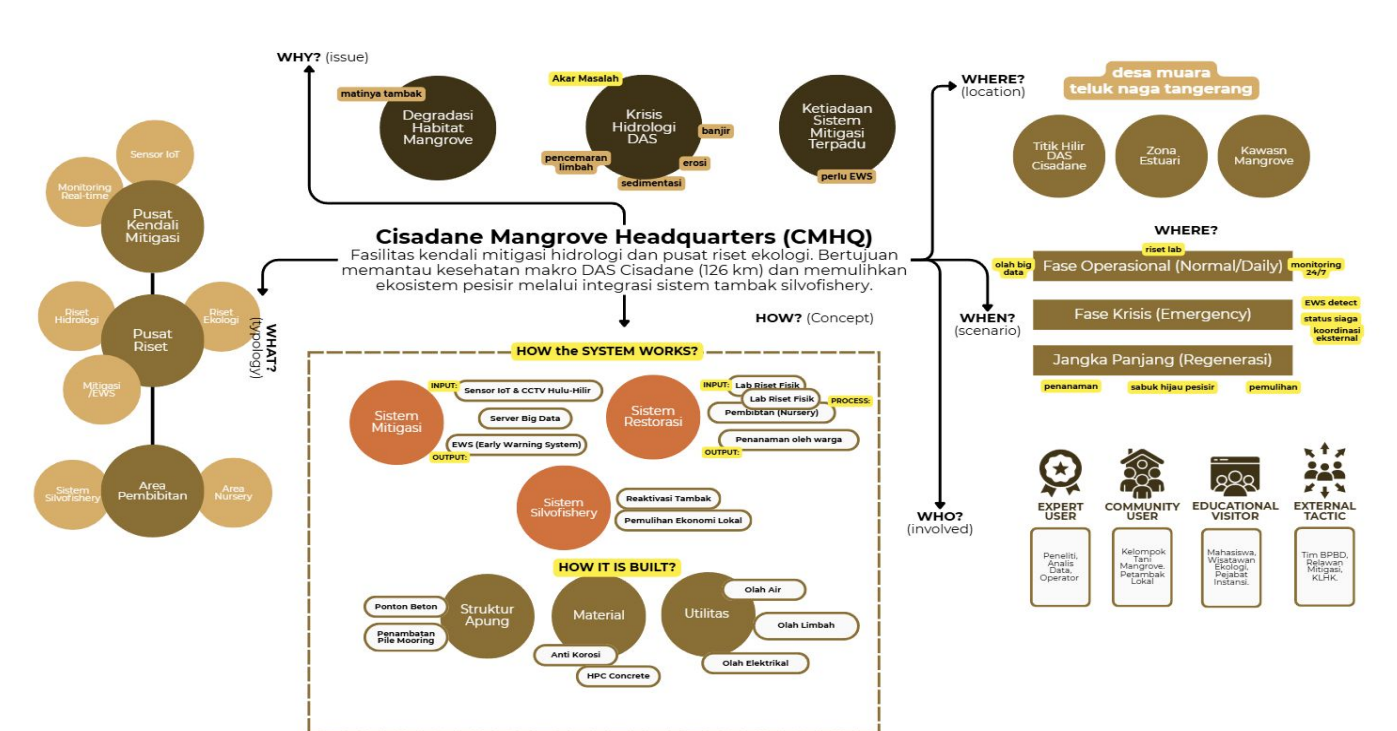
WHY? (issue)

matinya tambak
Degradasi Habitat Mangrove

Akar Masalah
Krisis Hidrologi DAS
banjir
pencemaran limbah
erosi
sedimentasi

Ketiadaan Sistem Mitigasi Terpadu
perlu EWS

WHERE? (location)

desa muara teluk naga tangerang

Titik Hilir DAS Cisadane
Zona Estuari
Kawasn Mangrove

Sensor IoT
Monitoring Real-time
Pusat Kendali Mitigasi

Riset Hidrologi
Pusat Riset
Riset Ekologi
Mitigasi /EWS

Sistem Silvofishery
Area Pembibitan
Area Nursery

WHAT? (typology)

Cisadane Mangrove Headquarters (CMHQ)
Fasilitas kendali mitigasi hidrologi dan pusat riset ekologi. Bertujuan memantau kesehatan makro DAS Cisadane (126 km) dan memulihkan ekosistem pesisir melalui integrasi sistem tambak silvofishery.

HOW? (Concept)

WHERE?
riset lab
olah big data
Fase Operasional (Normal/Daily)
monitoring 24/7
WHEN? (scenario)
Fase Krisis (Emergency)
EWS detect
status siaga
koordinasi eksternal
Jangka Panjang (Regenerasi)
penanaman
sabuk hijau pesisir
pemulihan

HOW the SYSTEM WORKS?

Sistem Mitigasi
INPUT:
Sensor IoT & CCTV Hulu-Hilir
Server Big Data
EWS (Early Warning System)
OUTPUT:

Sistem Restorasi
INPUT:
Lab Riset Fisik
Lab Riset Fisik
PROCESS:
Pembibtan (Nursery)
Penanaman oleh warga
OUTPUT:

Sistem Silvofishery
Reaktivasi Tambak
Pemulihan Ekonomi Lokal

HOW IT IS BUILT?

Ponton Beton
Penambatan Pile Mooring
Struktur Apung
Material
Anti Korosi
HPC Concrete
Utilitas
Olah Air
Olah Limbah
Olah Elektrikal

WHO? (involved)

EXPERT USER
Peneliti, Analis Data, Operator

COMMUNITY USER
Kelompok Tani Mangrove, Petambak Lokal

EDUCATIONAL VISITOR
Mahasiswa, Wisatawan Ekologi, Pejabat Instansi.

EXTERNAL TACTIC
Tim BPBD, Relawan Mitigasi, KLHK.